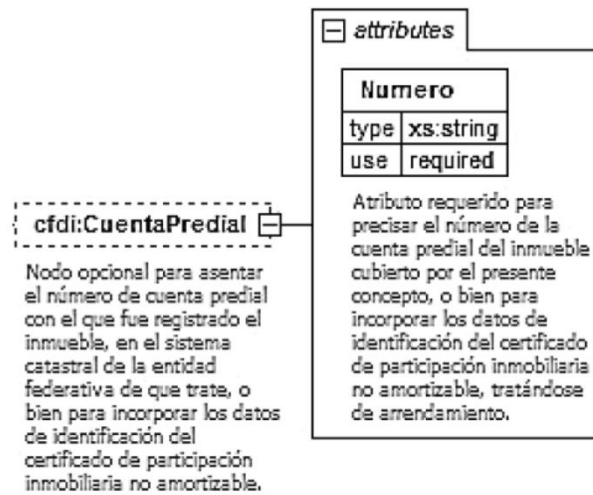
attributes

Numero

| type | xs:string |
|---|---|
| use | required |

Atributo requerido para precisar el número de la cuenta predial del inmueble cubierto por el presente concepto, o bien para incorporar los datos de identificación del certificado de participación inmobiliaria no amortizable, tratándose de arrendamiento.

cfdi:CuentaPredial

Nodo opcional para asentar el número de cuenta predial con el que fue registrado el inmueble, en el sistema catastral de la entidad federativa de que trate, o bien para incorporar los datos de identificación del certificado de participación inmobiliaria no amortizable.